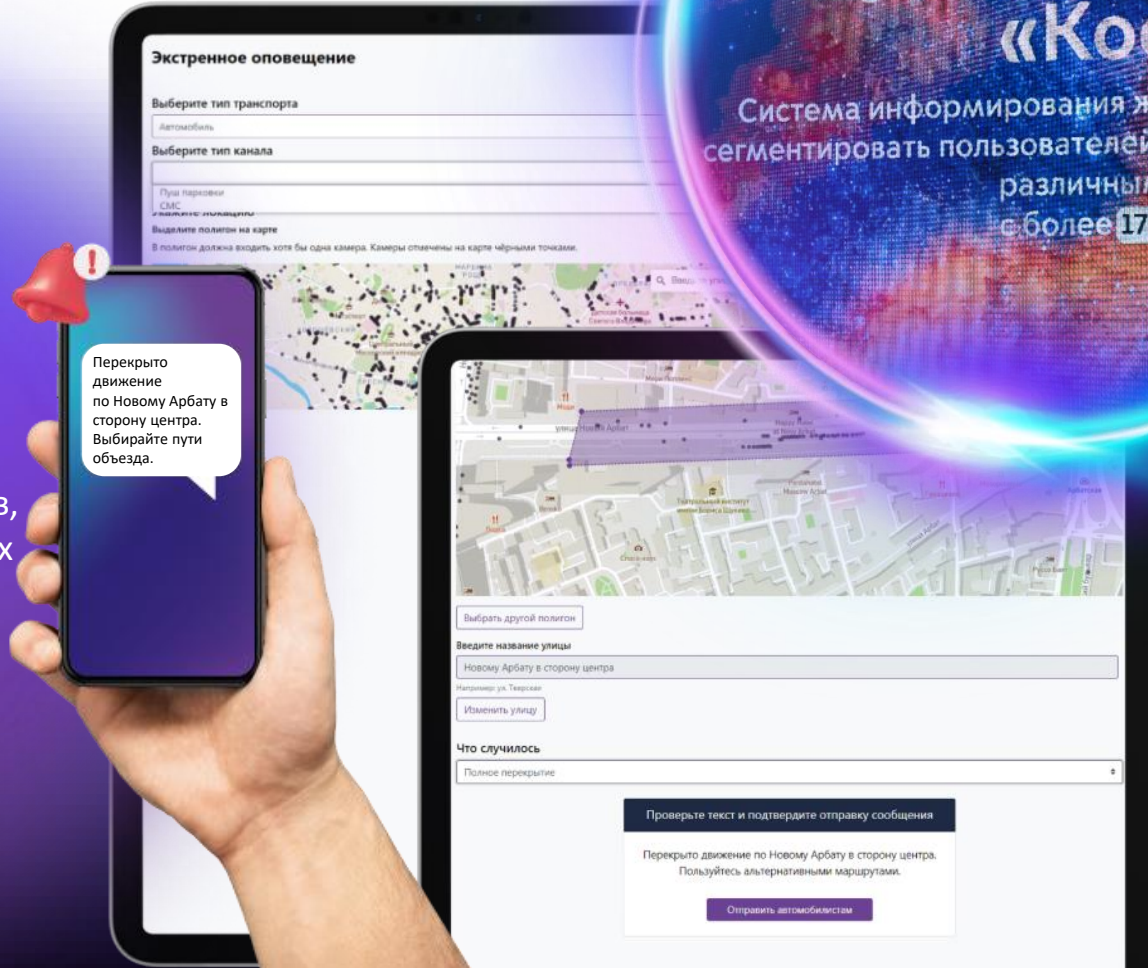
«Ко

Система информирования ж
сегментировать пользователей
различны
с более 17

в,
х

Экстренное оповещение

Выберите тип транспорта

Автомобиль

Выберите тип канала

Пуш парковки
СМС

Укажите локацию

Выделите полигон на карте

В полигон должна входить хотя бы одна камера. Камеры отмечены на карте чёрными точками.

Введите улицу

Перекрыто движение по Новому Арбату в сторону центра. Выбирайте пути объезда.

улица Новый Арбат

Театральный институт имени Бориса Щукина

Выбрать другой полигон

Введите название улицы

Новому Арбату в сторону центра

Например: ул. Тверская

Изменить улицу

Что случилось

Полное перекрытие

Проверьте текст и подтвердите отправку сообщения

Перекрыто движение по Новому Арбату в сторону центра. Пользуйтесь альтернативными маршрутами.

Отправить автомобилистам